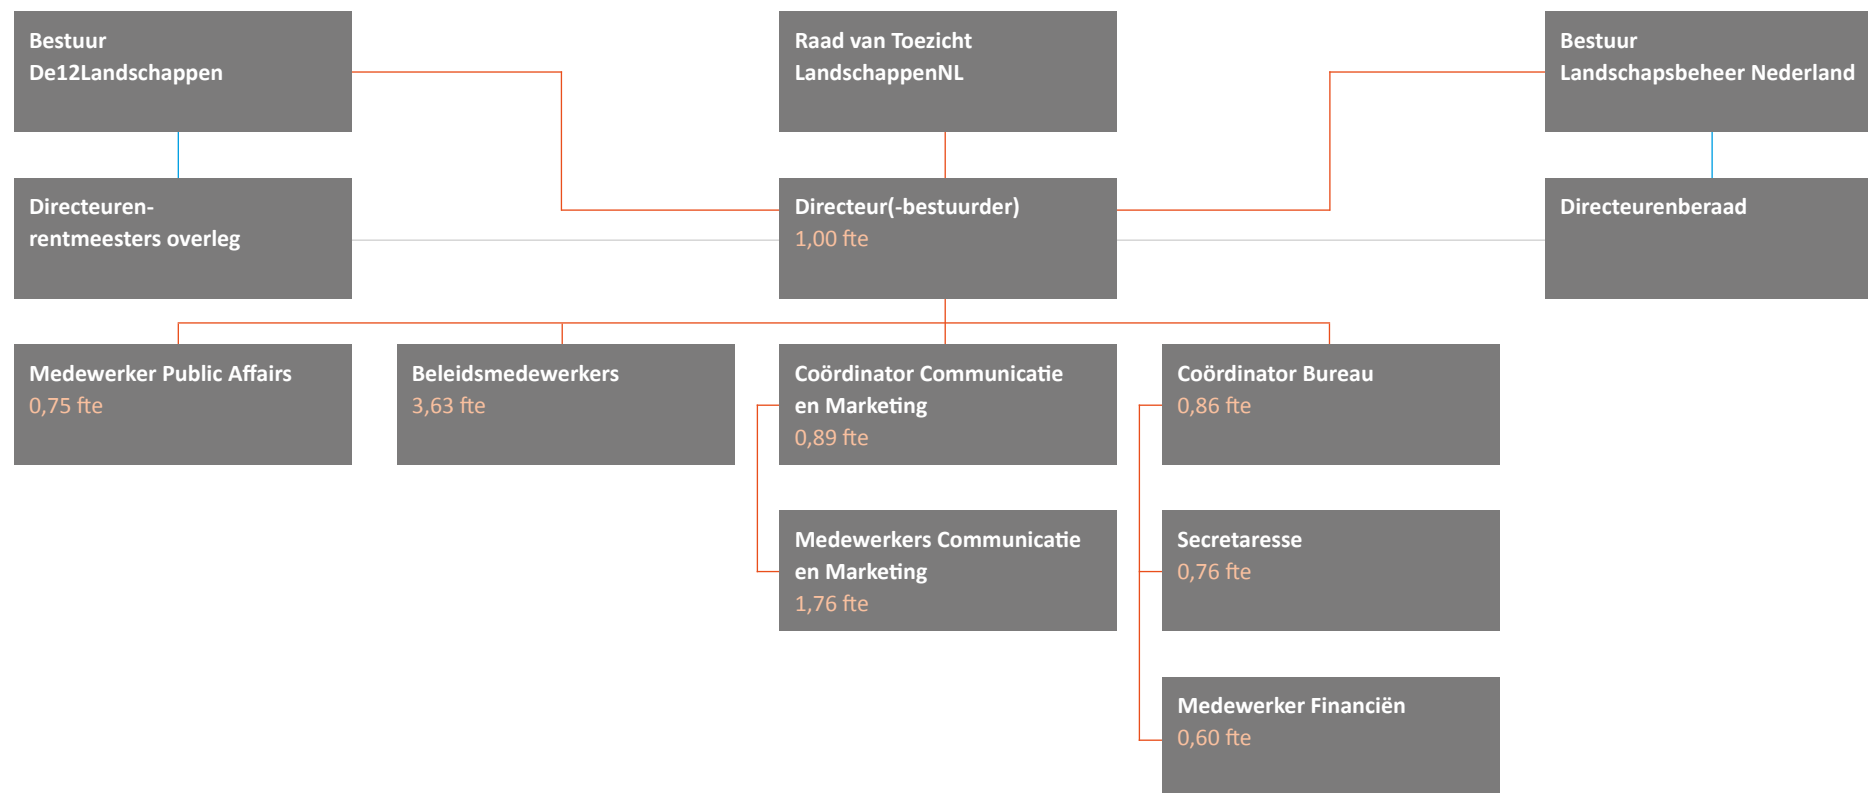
Bestuur
De12Landschappen

Raad van Toezicht
LandschappenNL

Bestuur
Landschapsbeheer Nederland

Directeuren-rentmeesters overleg

Directeur(-bestuurder)
1,00 fte

Directeurenberaad

Medewerker Public Affairs
0,75 fte

Beleidsmedewerkers
3,63 fte

Coördinator Communicatie en Marketing
0,89 fte

Coördinator Bureau
0,86 fte

Medewerkers Communicatie en Marketing
1,76 fte

Secretaresse
0,76 fte

Medewerker Financiën
0,60 fte